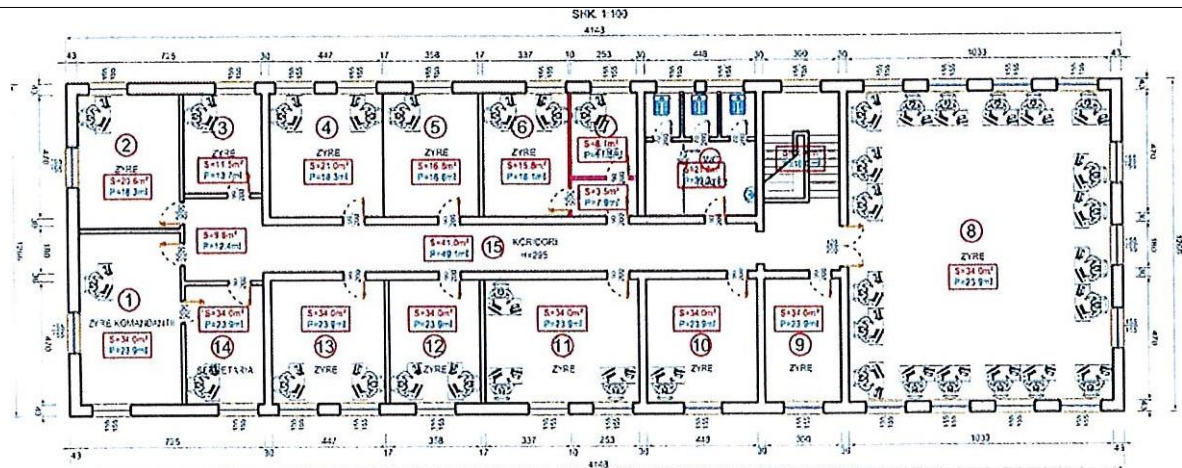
SHK 1:100

4143

43 725 30 447 17 358 17 337 10 253 30 448 30 300 30 1033 43

② ZYRE S=23.6m² P=18.3ml

③ ZYRE S=11.5m² P=13.7ml

④ ZYRE S=21.0m² P=18.3ml

⑤ ZYRE S=16.6m² P=16.6ml

⑥ ZYRE S=15.8m² P=16.1ml

⑦ S=8.1m² P=11.6ml

S=3.5m² P=7.9ml

⑯ S=12.1m² P=14.1ml

S=9.8m² P=12.4ml

S=41.0m² P=49.1ml ⑮ KORIDORI H=295

⑧ ZYRE S=34.0m² P=23.9ml

① ZYRE KOMANDANTIT S=34.0m² P=23.9ml

S=34.0m² P=23.9ml ⑭ SEKRETARIA

S=34.0m² P=23.9ml ⑬ ZYRE

S=34.0m² P=23.9ml ⑫ ZYRE

S=34.0m² P=23.9ml ⑪ ZYRE

S=34.0m² P=23.9ml ⑩ ZYRE

S=34.0m² P=23.9ml ⑨ ZYRE

43 725 30 447 17 358 17 337 10 253 30 448 30 300 30 1033 43

4143

470 180 470 1260